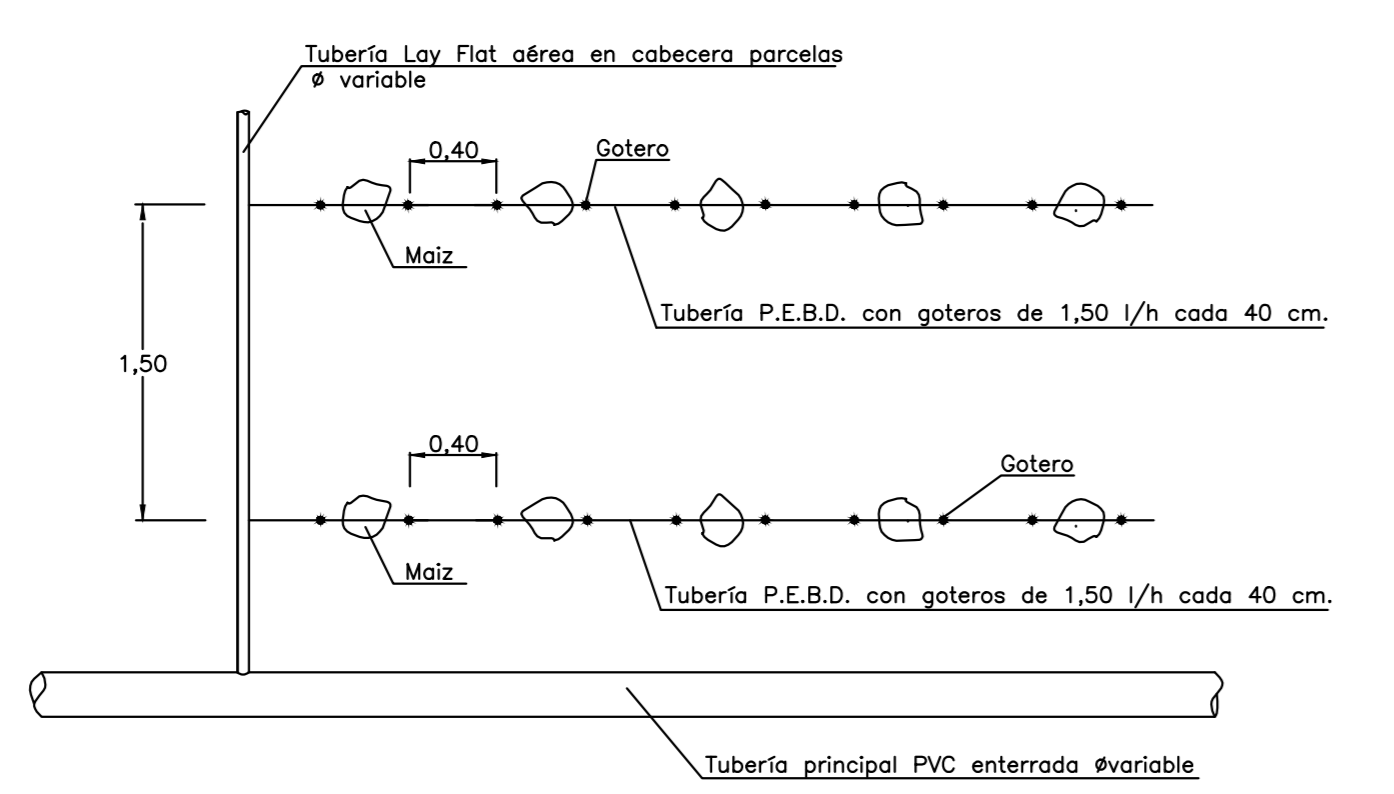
Tubería Lay Flat aérea en cabecera parcelas
ø variable

0,40

Gotero

Maiz

Tubería P.E.B.D. con goteros de 1,50 l/h cada 40 cm.

1,50

0,40

Gotero

Maiz

Tubería P.E.B.D. con goteros de 1,50 l/h cada 40 cm.

Tubería principal PVC enterrada øvariable